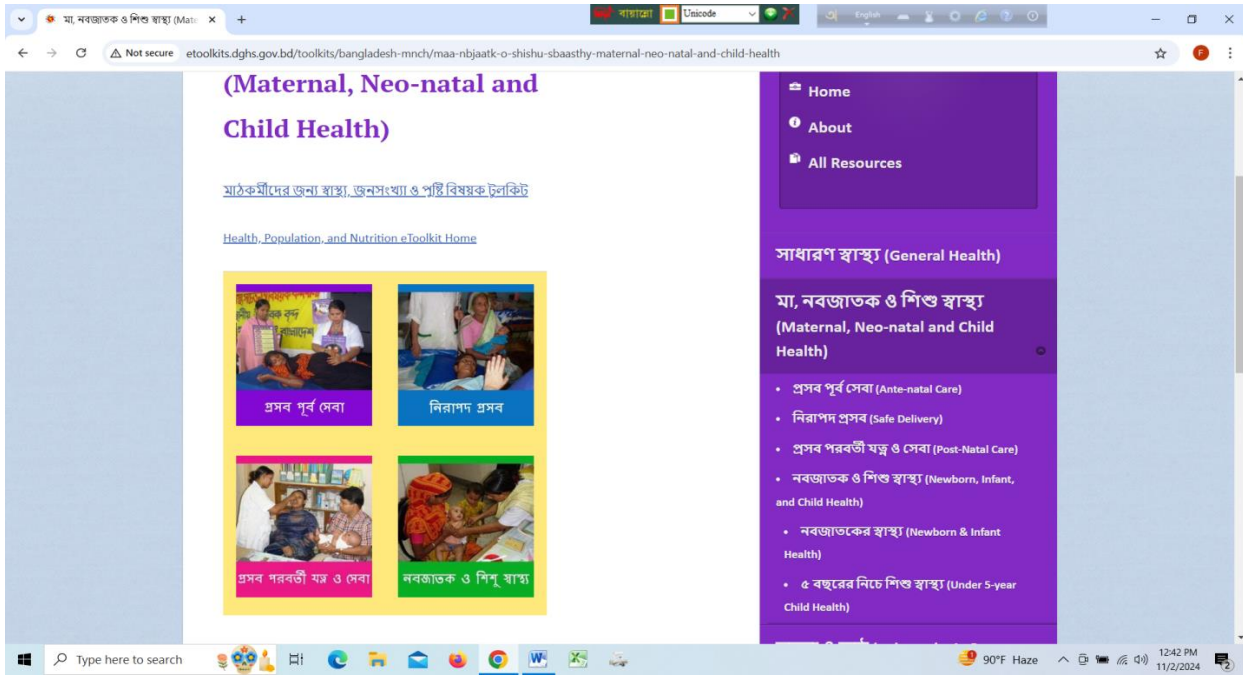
মা, নবজাতক ও শিশু স্বাস্থ্য (Mate ×  +

বাংলা Unicode English

Not secure etoolkits.dghs.gov.bd/toolkits/bangladesh-mnch/maa-nbjaatk-o-shishu-sbaasthy-maternal-neo-natal-and-child-health

(Maternal, Neo-natal and Child Health)

মাঠকর্মীদের জন্য স্বাস্থ্য, জনসংখ্যা ও পুষ্টি বিষয়ক টুলকিট

Health, Population, and Nutrition eToolkit Home

প্রসব পূর্ব সেবা

নিরাপদ প্রসব

প্রসব পরবর্তী যত্ন ও সেবা

নবজাতক ও শিশু স্বাস্থ্য

Home

About

All Resources

সাধারণ স্বাস্থ্য (General Health)

মা, নবজাতক ও শিশু স্বাস্থ্য (Maternal, Neo-natal and Child Health)

• প্রসব পূর্ব সেবা (Ante-natal Care)

• নিরাপদ প্রসব (Safe Delivery)

• প্রসব পরবর্তী যত্ন ও সেবা (Post-Natal Care)

• নবজাতক ও শিশু স্বাস্থ্য (Newborn, Infant, and Child Health)

• নবজাতকের স্বাস্থ্য (Newborn & Infant Health)

• ৫ বছরের নিচে শিশু স্বাস্থ্য (Under 5-year Child Health)

Type here to search

90°F Haze

12:42 PM
11/2/2024